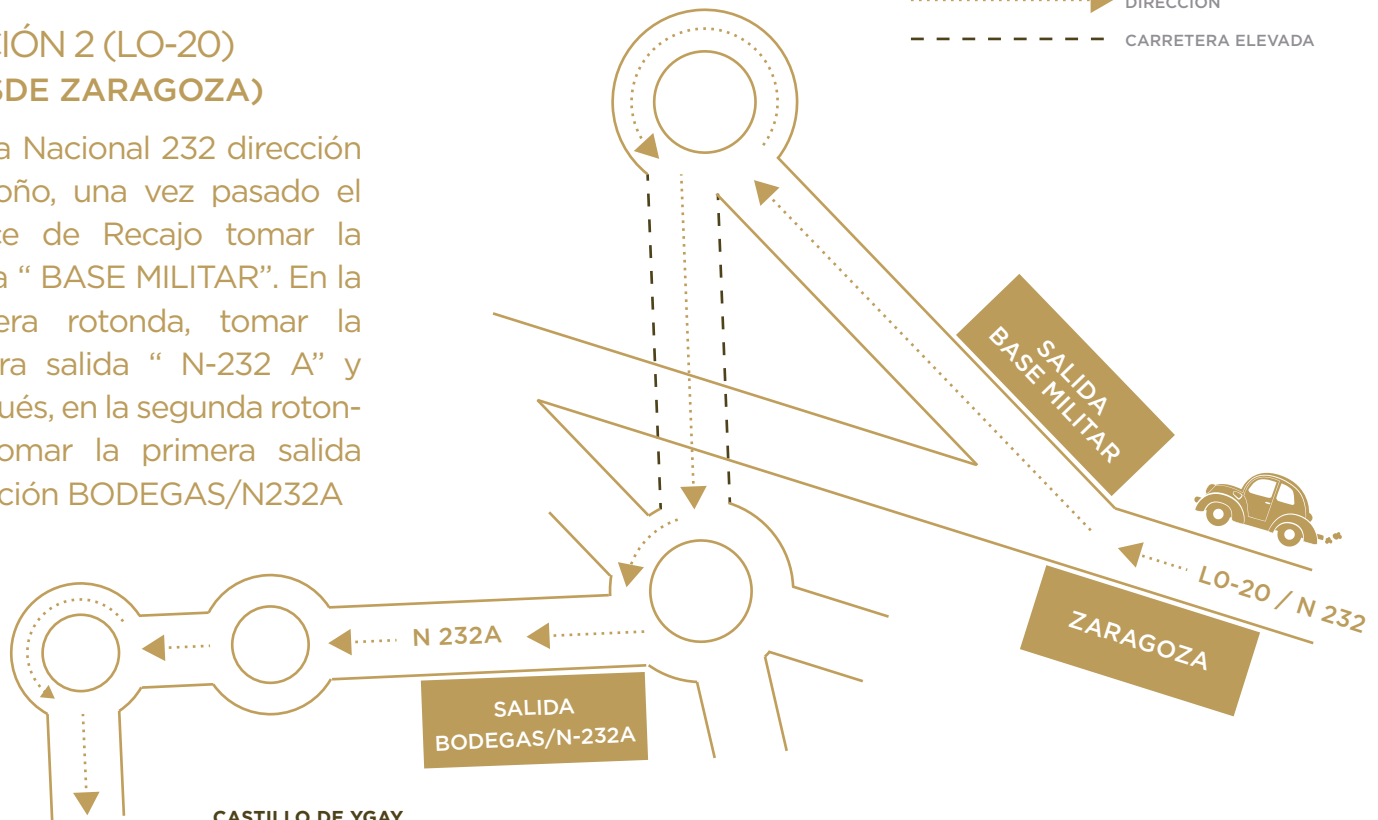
DIRECCIÓN

CARRETERA ELEVADA

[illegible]CIÓN 2 (LO-20)
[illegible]SDE ZARAGOZA)

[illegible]a Nacional 232 dirección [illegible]oño, una vez pasado el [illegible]te de Recajo tomar la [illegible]a " BASE MILITAR". En la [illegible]era rotonda, tomar la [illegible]ra salida " N-232 A" y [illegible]ués, en la segunda rotonda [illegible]omar la primera salida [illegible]ción BODEGAS/N232A

SALIDA
BASE MILITAR

LO-20 / N 232

ZARAGOZA

N 232A

SALIDA
BODEGAS/N-232A

CASTILLO DE YGAY